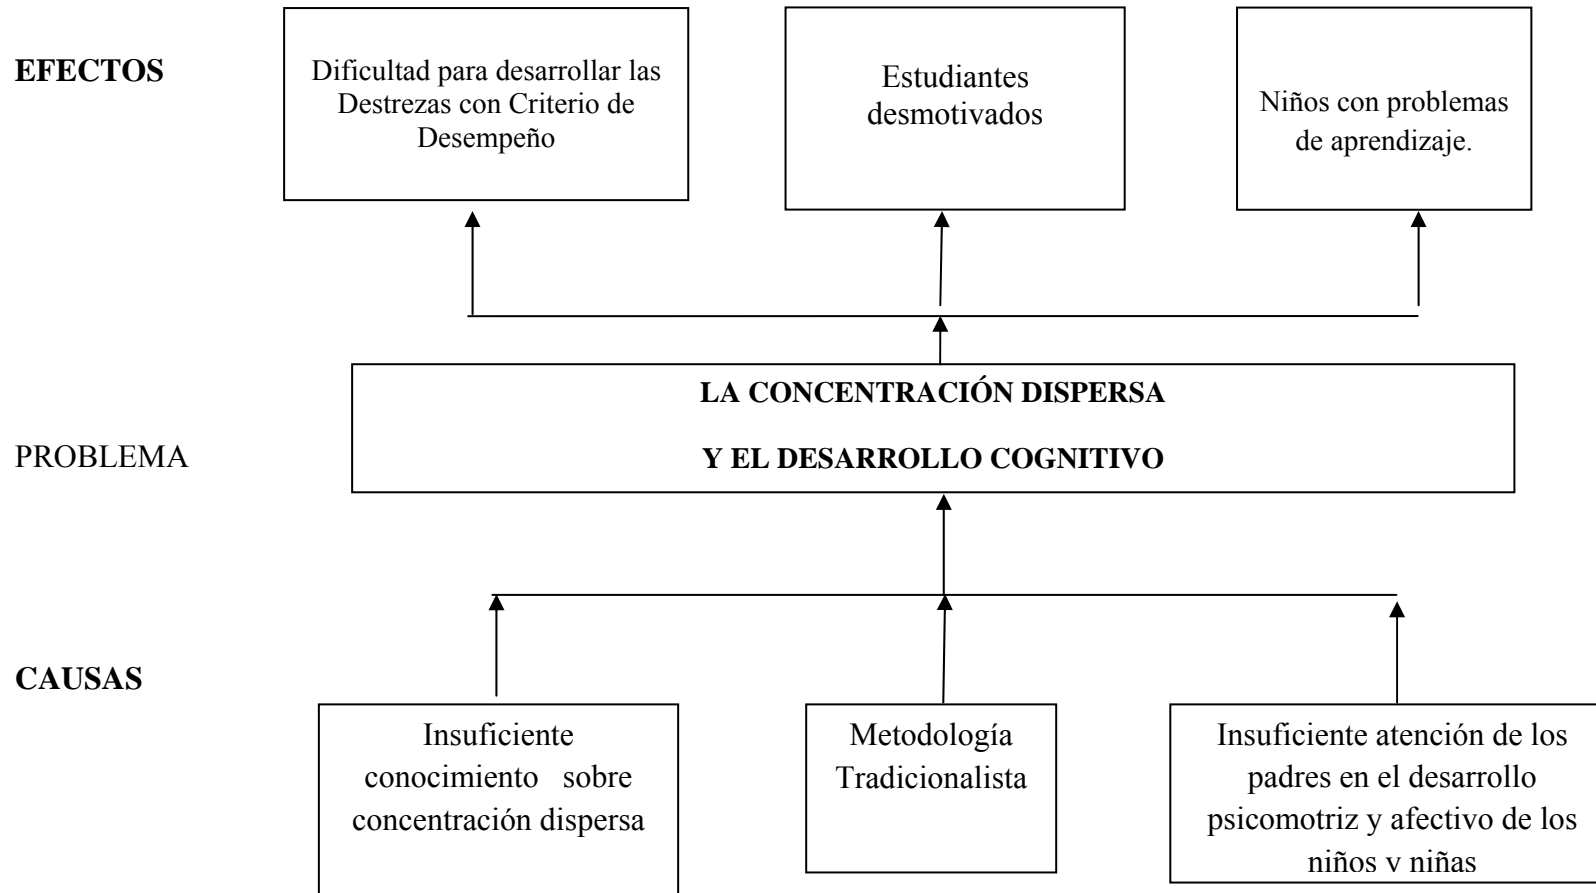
EFECTOS

Dificultad para desarrollar las Destrezas con Criterio de Desempeño

Estudiantes desmotivados

Niños con problemas de aprendizaje.

PROBLEMA

LA CONCENTRACIÓN DISPERSA

Y EL DESARROLLO COGNITIVO

CAUSAS

Insuficiente conocimiento sobre concentración dispersa

Metodología Tradicionalista

Insuficiente atención de los padres en el desarrollo psicomotriz y afectivo de los niños v niñas